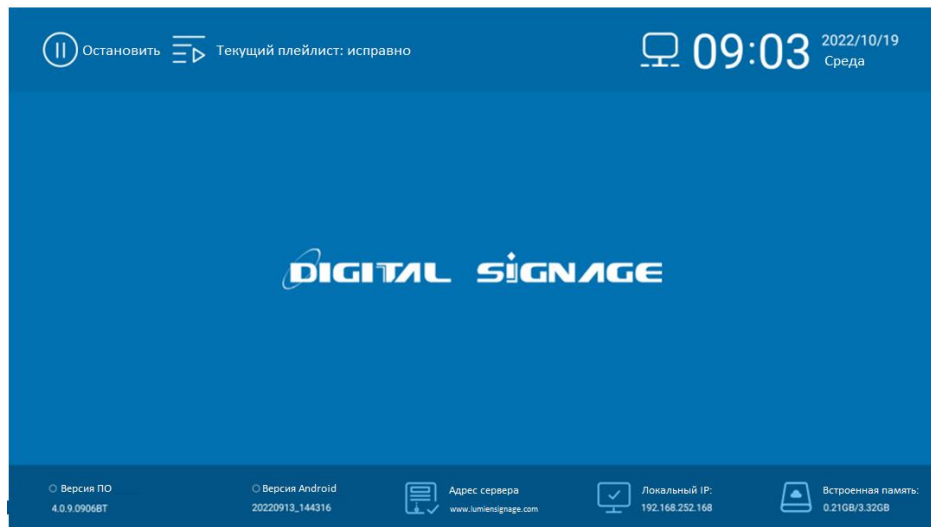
Остановить Текущий плейлист: исправно

09:03 2022/10/19 Среда

DIGITAL SIGNAGE

Версия ПО
4.0.9.0906BT

Версия Android
20220913_144316

Адрес сервера
www.lumiensignage.com

Локальный IP:
192.168.252.168

Встроенная память:
0.21GB/3.32GB